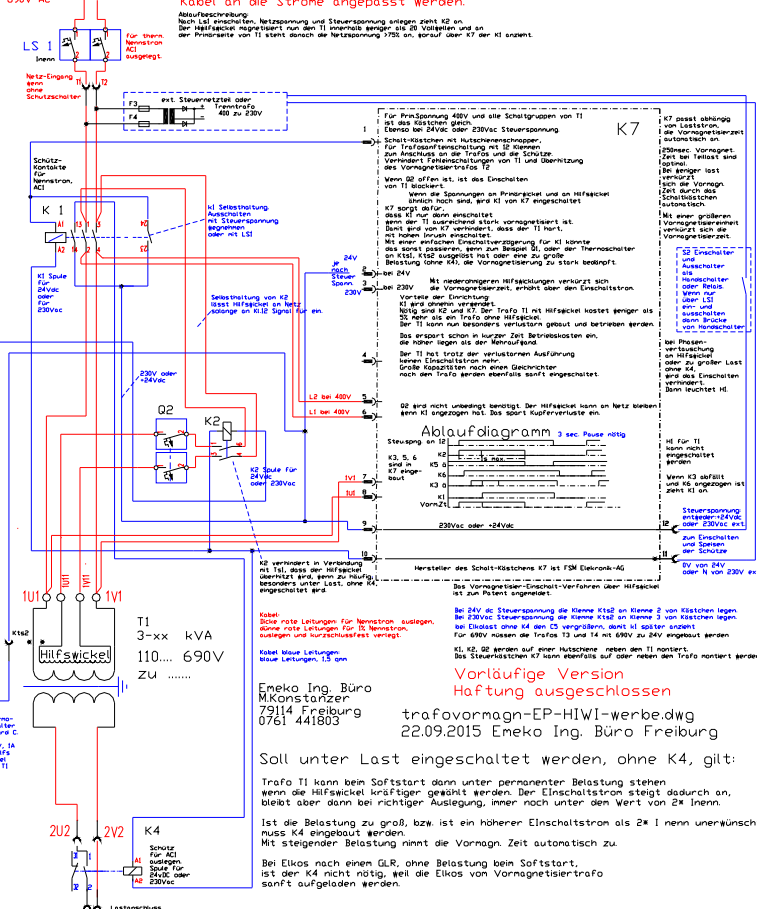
Kabel an die Ströme angepasst werden.

Ablaufbeschreibung:
Nach LS1 einschalten, Netzspannung und Steuerspannung anlegen zieht K2 an.
Der Hilfswickel magnetisiert nun den T1 innerhalb weniger als 20 Vollwellen und wenn
der Primärseite von T1 steht danach die Netzspannung >75% an, worauf über K7 der K1 anzieht.

LS 1
Inenn

für therm. Nennstrom AC1 ausgelegt.

Netz-Eingang wenn ohne Schutzschalter

T1 T2

F3
F4
ext. Steuernetzteil oder Trenntrafo 400 zu 230V

Schütz-Kontakte für Nennstrom, AC1

K 1
A1 A2 13 14 1 2 3 4 5 6

K1 Spule für 24Vdc oder für 230Vac

k1 Selbsthaltung, Ausschalten mit Steuerspannung wegnehmen oder mit LS1

Selbsthaltung von K2 lässt Hilfswickel an Netz solange an Kl.12 Signal für ein.

24V je nach Steuer-Spann.
230V

230V oder +24Vac

L2 bei 400V
L1 bei 400V

1V1

Q2
K2

K2 Spule für 24Vdc oder 230Vac

1U1 1U1 1V1 1V1

T1
3-xx kVA
110.... 690V
zu .......

Hilfswickel

Kts2

K2 verhindert in Verbindung mit 1s1, dass der Hilfswickel überhitzt wird, wenn zu häufig, besonders unter Last, ohne K4, eingeschaltet wird.

Kabel:
Dicke rote Leitungen für Nennstrom auslegen,
dünne rote Leitungen für 1% Nennstrom,
auslegen und kurzschlussfest verlegt.

Kabel blaue Leitungen, 1,5 qmm

Emeko Ing. Büro
M.Konstanzer
79114 Freiburg
0761 441803

2U2 2V2

K4
Schütz für AC1 ausgelegt, Spule für 24Vdc oder 230Vac

Lastanschluss

1
Für Primärspannung 400V und alle Schaltgruppen von T1 ist das Kästchen gleich.
Ebenso bei 24Vdc oder 230Vac Steuerspannung
K7
Schalt-Kästchen mit Hutschienenschnapper,
für Trafoanfangseinschaltung mit 12 Klemmen
zum Anschluss an die Trafos und die Schütze.
Verhindert Fehleinschaltungen von T1 und Überhitzung des Vormagnetisiertrafos T2

Wenn Q2 offen ist, ist das Einschalten von T1 blockiert.
Wenn die Spannungen an Primärwickel und an Hilfswickel ähnlich hoch sind, wird K1 von K7 eingeschaltet

K7 sorgt dafür,
dass K1 nur dann einschaltet
wenn der T1 ausreichend stark vormagnetisiert ist.
Damit wird von K7 verhindert, dass der T1 hart, mit hohem Inrush einschaltet.
Mit einer einfachen Einschaltverzögerung für K1 könnte das sonst passieren, wenn zum Beispiel Q1, oder der Thermoschalter an Kts1, Kts2 ausgelöst hat oder eine zu große Belastung (ohne K4), die Vormagnetisierung zu stark bedämpft.

bei 24V
bei 230V
Mit niederohmigeren Hilfswicklungen verkürzt sich die Vormagnetisierzeit, erhöht aber den Einschaltstrom.

Vorteile der Einrichtung:
K1 wird ohnehin verwendet.
Nötig sind K2 und K7. Der Trafo T1 mit Hilfswickel kostet weniger als 5% mehr als ein Trafo ohne Hilfswickel.
Der T1 kann nun besonders verlustarm gebaut und betrieben werden.

Das erspart schon in kurzer Zeit Betriebskosten ein, die höher liegen als der Mehraufwand.

Der T1 hat trotz der verlustarmen Ausführung keinen Einschaltstrom mehr.
Große Kapazitäten nach einem Gleichrichter nach dem Trafo werden ebenfalls sanft eingeschaltet.

5
6
L2 wird nicht unbedingt benötigt. Der Hilfswickel kann am Netz bleiben wenn K1 angezogen hat. Das spart Kupferverluste ein.

Ablaufdiagramm 3 sec. Pause nötig
Steuspng an
K3, 5, 6 sind in K7 eingebaut
K2
K5
K6
K3
K1
VornZt
1s max

9
230Vac oder +24Vdc
12
10
11
Hersteller des Schalt-Kästchens K7 ist FSM Elekronik-AG

Das Vormagnetisier-Einschalt-Verfahren über Hilfswickel ist zum Patent angemeldet.

Bei 24V dc Steuerspannung die Kleinen Kts2 an Klemme 2 vom Kästchen legen.
Bei 230Vac Steuerspannung die Kleinen Kts2 an Klemme 3 vom Kästchen legen.
Bei Elkolast ohne K4 den C5 vergrößern, damit k1 später anzieht
Für 690V müssen die Trafos T3 und T4 mit 690V zu 24V eingebaut werden

K1, K2, Q2 werden auf einer Hutschiene neben den T1 montiert.
Das Steuerschaltkästchen K7 kann ebenfalls auf oder neben den Trafo montiert werden

K7 passt abhängig von Laststrom, die Vormagnetisierzeit automatisch an.
250msec. Vormagnet. Zeit bei Teillast sind optimal.
Bei weniger Last verkürzt sich der Vormagn. Zeit durch das Schaltkästchen automatisch.
Mit einer größeren Vormagnetisierleistung verkürzt sich die Vormagnetisierzeit.

S2 Einschalter und Ausschalter als Handschalter oder Relais. Wenn nur über LS1 ein- und ausschalten dann Brücke von Handschalter

bei Phasen-vertauschung an Hilfswickel oder zu großer Last ohne K4, wird das Einschalten verhindert. Dann leuchtet H1.

H1 für T1 kann nicht eingeschaltet werden

Wenn K3 abfällt und K6 angezogen ist zieht K1 an.

Steuerspannung: entweder +24Vdc oder 230Vac ext.

zum Einschalten und Speisen der Schütze

0V von 24V oder N von 230V ex

Vorläufige Version
Haftung ausgeschlossen

trafovormagn-EP-HIWI-werbe.dwg
22.09.2015 Emeko Ing. Büro Freiburg

Soll unter Last eingeschaltet werden, ohne K4, gilt:

Trafo T1 kann beim Softstart dann unter permanenter Belastung stehen
wenn die Hilfswickel kräftiger gewählt werden. Der Einschaltstrom steigt dadurch an, bleibt aber dann bei richtiger Auslegung, immer noch unter dem Wert von 2* Inenn.

Ist die Belastung zu groß, bzw. ist ein höherer Einschaltstrom als 2* I nenn unerwünscht muss K4 eingebaut werden.
Mit steigender Belastung nimmt die Vormagn. Zeit automatisch zu.

Bei Elkos nach einem GLR, ohne Belastung beim Softstart,
ist der K4 nicht nötig, weil die Elkos von Vormagnetisiertrafo sanft aufgeladen werden.